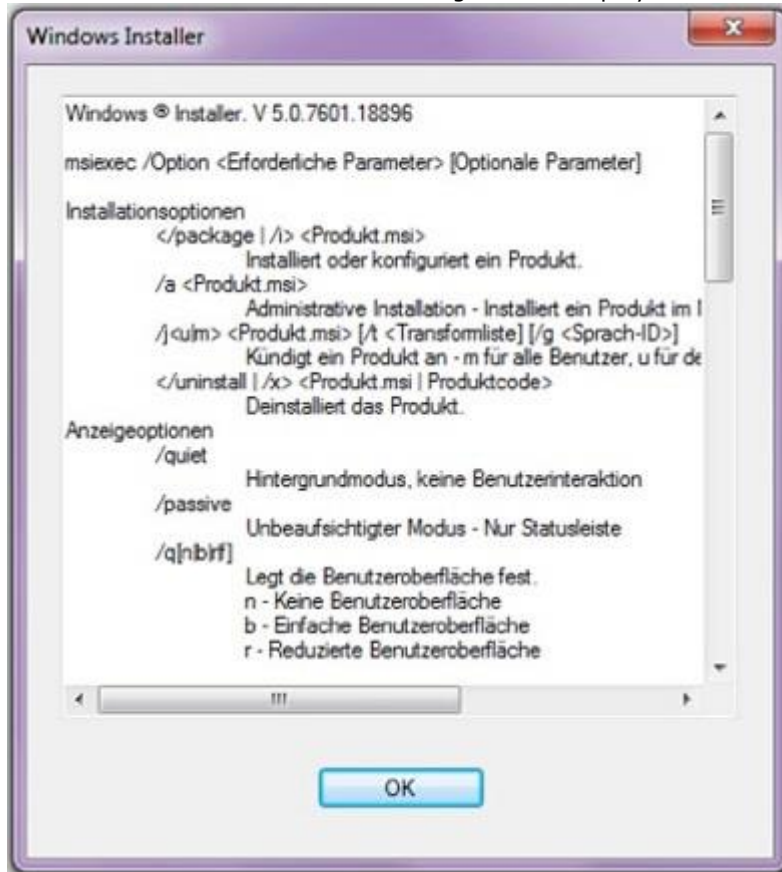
Windows Installer

Windows ® Installer. V 5.0.7601.18896

msiexec /Option <Erforderliche Parameter> [Optionale Parameter]

Installationsoptionen
</package | /i> <Produkt.msi>
Installiert oder konfiguriert ein Produkt.
/a <Produkt.msi>
Administrative Installation - Installiert ein Produkt im I
/j<u|m> <Produkt.msi> [/t <Transformliste] [/g <Sprach-ID>]
Kündigt ein Produkt an - m für alle Benutzer, u für de
</uninstall | /x> <Produkt.msi | Produktcode>
Deinstalliert das Produkt.
Anzeigeoptionen
/quiet
Hintergrundmodus, keine Benutzerinteraktion
/passive
Unbeaufsichtigter Modus - Nur Statusleiste
/q[n|b|r|f]
Legt die Benutzeroberfläche fest.
n - Keine Benutzeroberfläche
b - Einfache Benutzeroberfläche
r - Reduzierte Benutzeroberfläche

OK